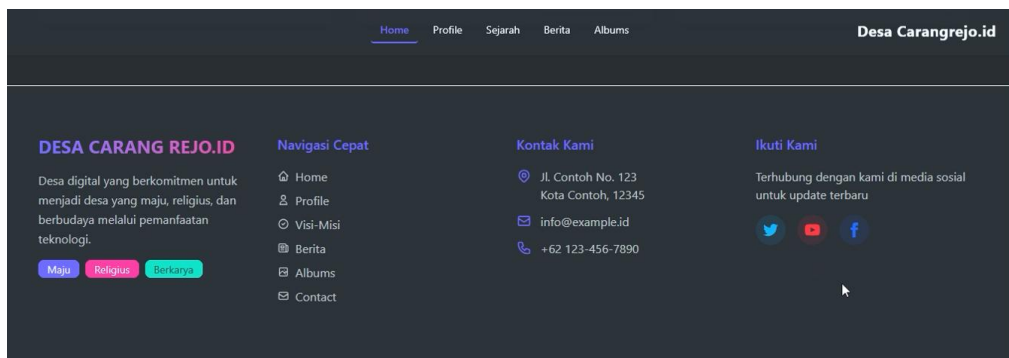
Home Profile Sejarah Berita Albums

Desa Carangrejo.id

DESA CARANG REJO.ID

Desa digital yang berkomitmen untuk menjadi desa yang maju, religius, dan berbudaya melalui pemanfaatan teknologi.

Maju Religius Berkarya

Navigasi Cepat

Home
Profile
Visi-Misi
Berita
Albums
Contact

Kontak Kami

Jl. Contoh No. 123
Kota Contoh, 12345

info@example.id

+62 123-456-7890

Ikuti Kami

Terhubung dengan kami di media sosial untuk update terbaru